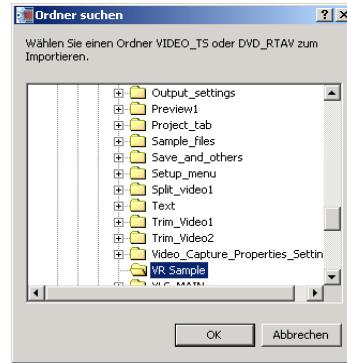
Ordner suchen

?

Wählen Sie einen Ordner VIDEO_TS oder DVD_RTAV zum Importieren.

Output_settings
Preview1
Project_tab
Sample_files
Save_and_others
Setup_menu
Split_video1
Text
Trim_Video1
Trim_Video2
Video_Capture_Properties_Settin
VR Sample
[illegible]

OK
Abbrechen